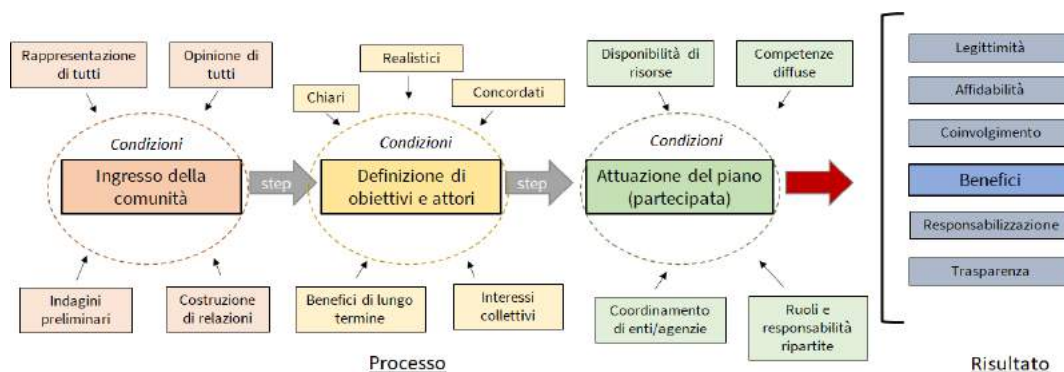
Rappresentazione di tutti

Opinione di tutti

Condizioni

Ingresso della comunità

Indagini preliminari

Costruzione di relazioni

step

Chiari

Realistici

Concordati

Condizioni

Definizione di obiettivi e attori

Benefici di lungo termine

Interessi collettivi

step

Disponibilità di risorse

Competenze diffuse

Condizioni

Attuazione del piano (partecipata)

Coordinamento di enti/agenzie

Ruoli e responsabilità ripartite

Processo

Legittimità

Affidabilità

Coinvolgimento

Benefici

Responsabilizzazione

Trasparenza

Risultato